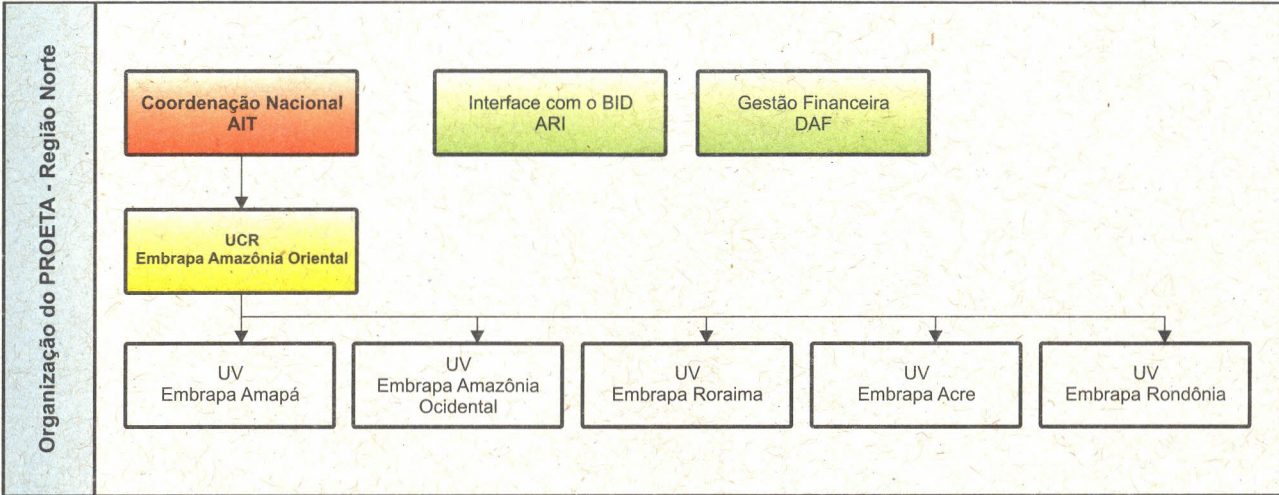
Organização do PROETA - Região Norte

Coordenação Nacional
AIT

Interface com o BID
ARI

Gestão Financeira
DAF

UCR
Embrapa Amazônia Oriental

UV
Embrapa Amapá

UV
Embrapa Amazônia Ocidental

UV
Embrapa Roraima

UV
Embrapa Acre

UV
Embrapa Rondônia